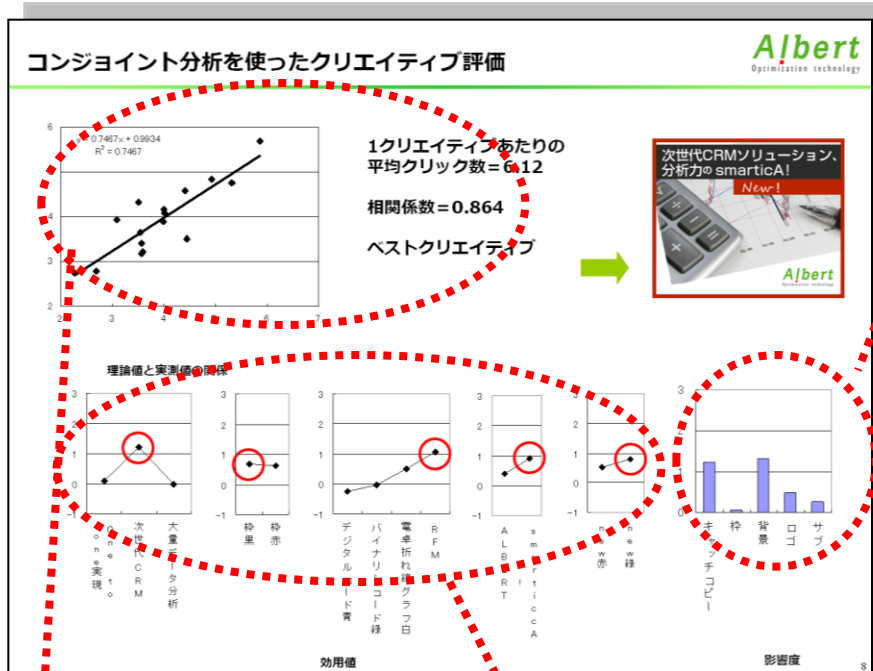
コンジョイント分析を使ったクリエイティブ評価

Albert
Optimization technology

y = 0.7467x + 0.9934
R² = 0.7467

6
5
4
3
2
2 3 4 5 6 7

1クリエイティブあたりの平均クリック数＝6.12

相関係数＝0.864

ベストクリエイティブ

次世代CRMソリューション、分析力のsmarticA!
New!
Albert
Optimization technology

理論値と実測値の関係

3
2
1
0
-1

One to One実現
次世代CRM
大量データ分析

枠黒
枠赤

デジタルコード青
バイナリコード緑
電車折れ線グラフ白
RFM

ALBERT
smarticA!

new赤
new緑

効用値

キャッチコピー
枠
背景
ロゴ
サブ

影響度

8